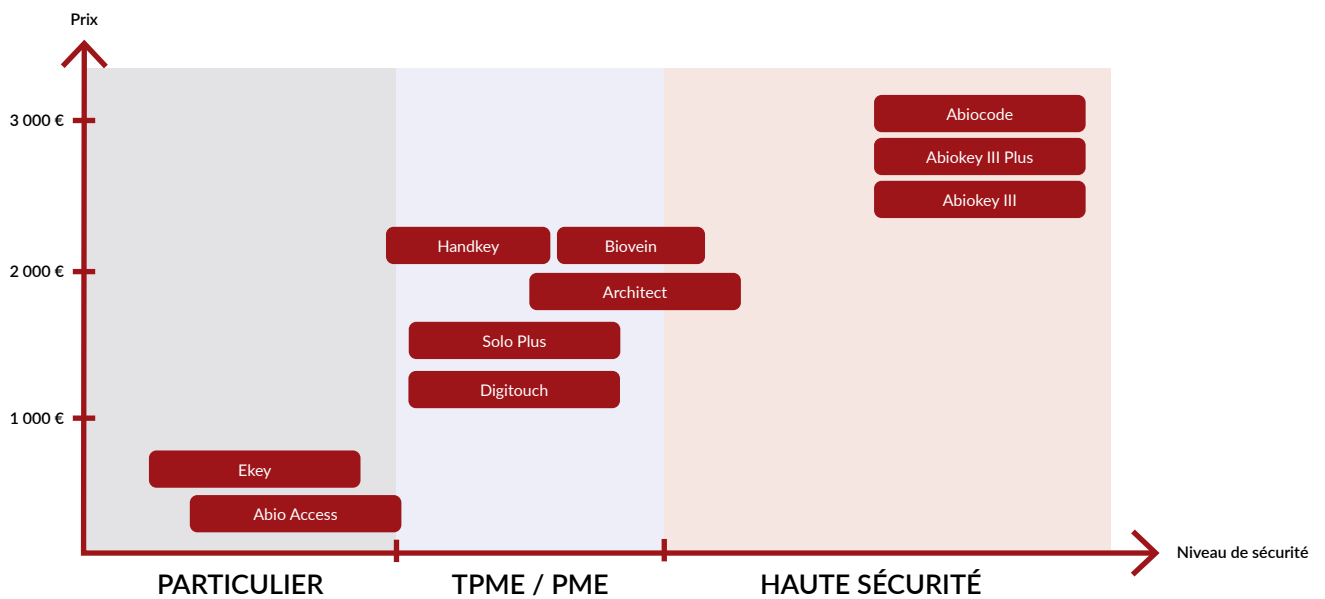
Prix

3 000 €

2 000 €

1 000 €

Abiocode

Abiokey III Plus

Abiokey III

Handkey

Biovein

Architect

Solo Plus

Digitouch

Ekey

Abio Access

Niveau de sécurité

PARTICULIER

TPME / PME

HAUTE SÉCURITÉ